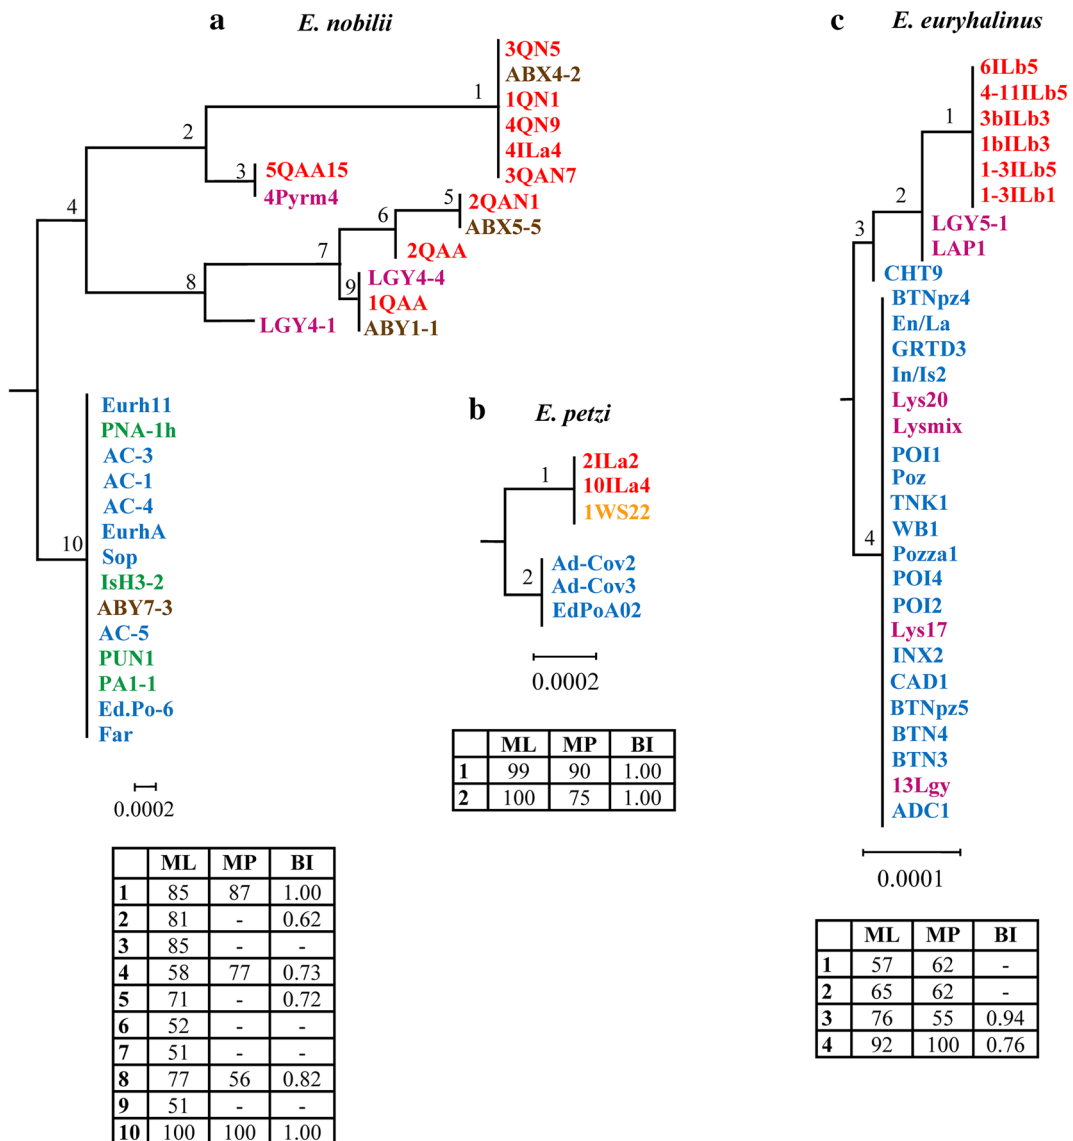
a *E. nobilii*

1
3QN5
ABX4-2
1QN1
4QN9
4ILa4
3QAN7

2

3
5QAA15
4Pyrm4

4

5
2QAN1
ABX5-5

6
2QAA

7

9
LGY4-4
1QAA
ABY1-1

8
LGY4-1

10
Eurh11
PNA-1h
AC-3
AC-1
AC-4
EurhA
Sop
IsH3-2
ABY7-3
AC-5
PUN1
PA1-1
Ed.Po-6
Far

0.0002

| | ML | MP | BI |
|---|---|---|---|
| 1 | 85 | 87 | 1.00 |
| 2 | 81 | - | 0.62 |
| 3 | 85 | - | - |
| 4 | 58 | 77 | 0.73 |
| 5 | 71 | - | 0.72 |
| 6 | 52 | - | - |
| 7 | 51 | - | - |
| 8 | 77 | 56 | 0.82 |
| 9 | 51 | - | - |
| 10 | 100 | 100 | 1.00 |

b *E. petzi*

1
2ILa2
10ILa4
1WS22

2
Ad-Cov2
Ad-Cov3
EdPoA02

0.0002

| | ML | MP | BI |
|---|---|---|---|
| 1 | 99 | 90 | 1.00 |
| 2 | 100 | 75 | 1.00 |

c *E. euryhalinus*

1
6ILb5
4-11ILb5
3bILb3
1bILb3
1-3ILb5
1-3ILb1

2
LGY5-1
LAP1

3
CHT9

4
BTNpz4
En/La
GRTD3
In/Is2
Lys20
Lysmix
POI1
Poz
TNK1
WB1
Pozza1
POI4
POI2
Lys17
INX2
CAD1
BTNpz5
BTN4
BTN3
13Lgy
ADC1

0.0001

| | ML | MP | BI |
|---|---|---|---|
| 1 | 57 | 62 | - |
| 2 | 65 | 62 | - |
| 3 | 76 | 55 | 0.94 |
| 4 | 92 | 100 | 0.76 |